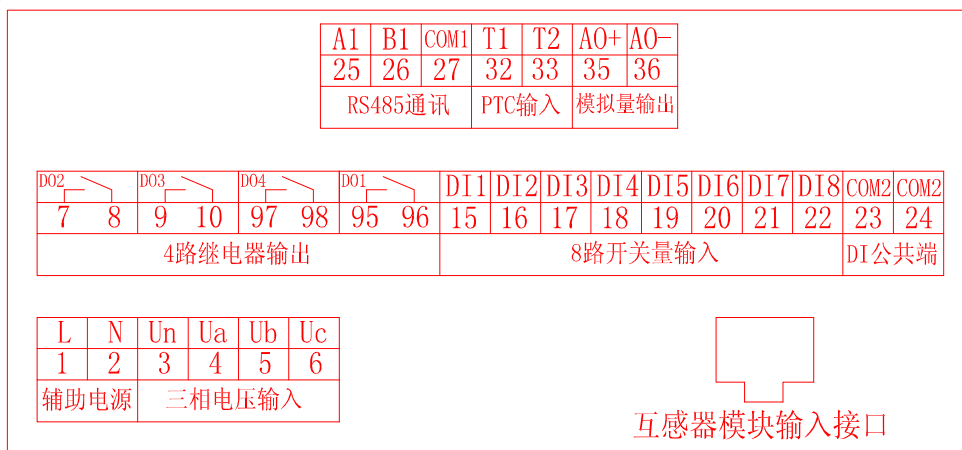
| A1 | B1 | COM1 | T1 | T2 | AO+ | AO- |
|---|---|---|---|---|---|---|
| 25 | 26 | 27 | 32 | 33 | 35 | 36 |
| RS485通讯 | | | PTC输入 | | 模拟量输出 | |

| DO2 | | DO3 | | DO4 | | DO1 | | DI1 | DI2 | DI3 | DI4 | DI5 | DI6 | DI7 | DI8 | COM2 | COM2 |
|---|---|---|---|---|---|---|---|---|---|---|---|---|---|---|---|---|---|
| 7 | 8 | 9 | 10 | 97 | 98 | 95 | 96 | 15 | 16 | 17 | 18 | 19 | 20 | 21 | 22 | 23 | 24 |
| 4路继电器输出 | | | | | | | | 8路开关量输入 | | | | | | | | DI公共端 | |

| L | N | Un | Ua | Ub | Uc |
|---|---|---|---|---|---|
| 1 | 2 | 3 | 4 | 5 | 6 |
| 辅助电源 | | 三相电压输入 | | | |

互感器模块输入接口